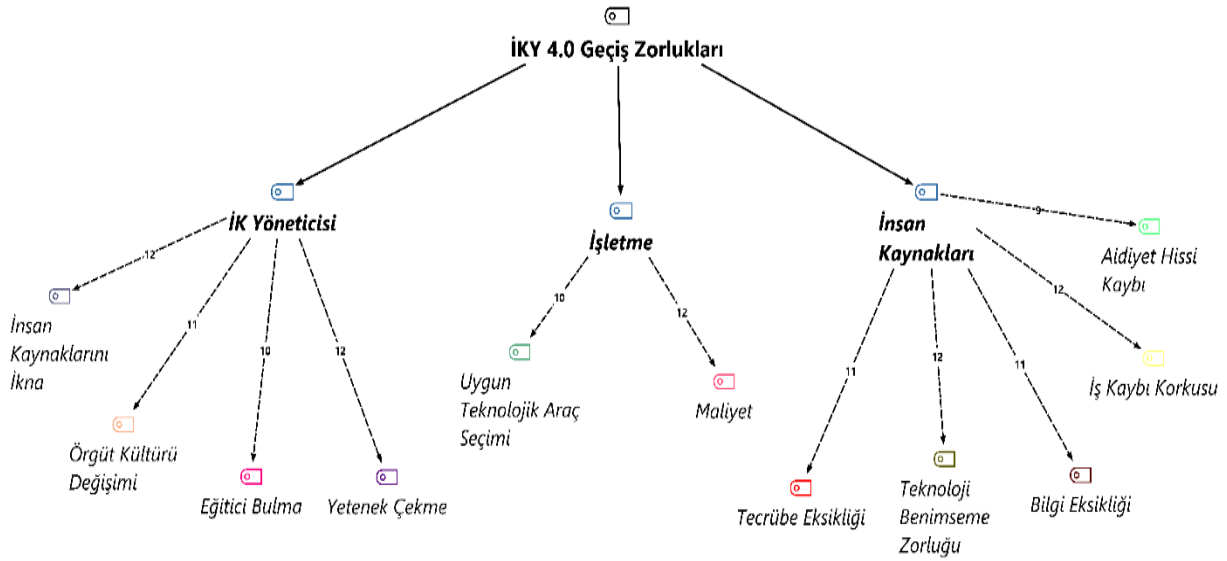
İKY 4.0 Geçiş Zorlukları

İK Yöneticisi

İşletme

İnsan Kaynakları

12

İnsan Kaynaklarını İkna

11

Örgüt Kültürü Değişimi

10

Eğitici Bulma

12

Yetenek Çekme

10

Uygun Teknolojik Araç Seçimi

12

Maliyet

9

Aidiyet Hissi Kaybı

12

İş Kaybı Korkusu

11

Tecrübe Eksikliği

12

Teknoloji Benimseme Zorluğu

11

Bilgi Eksikliği